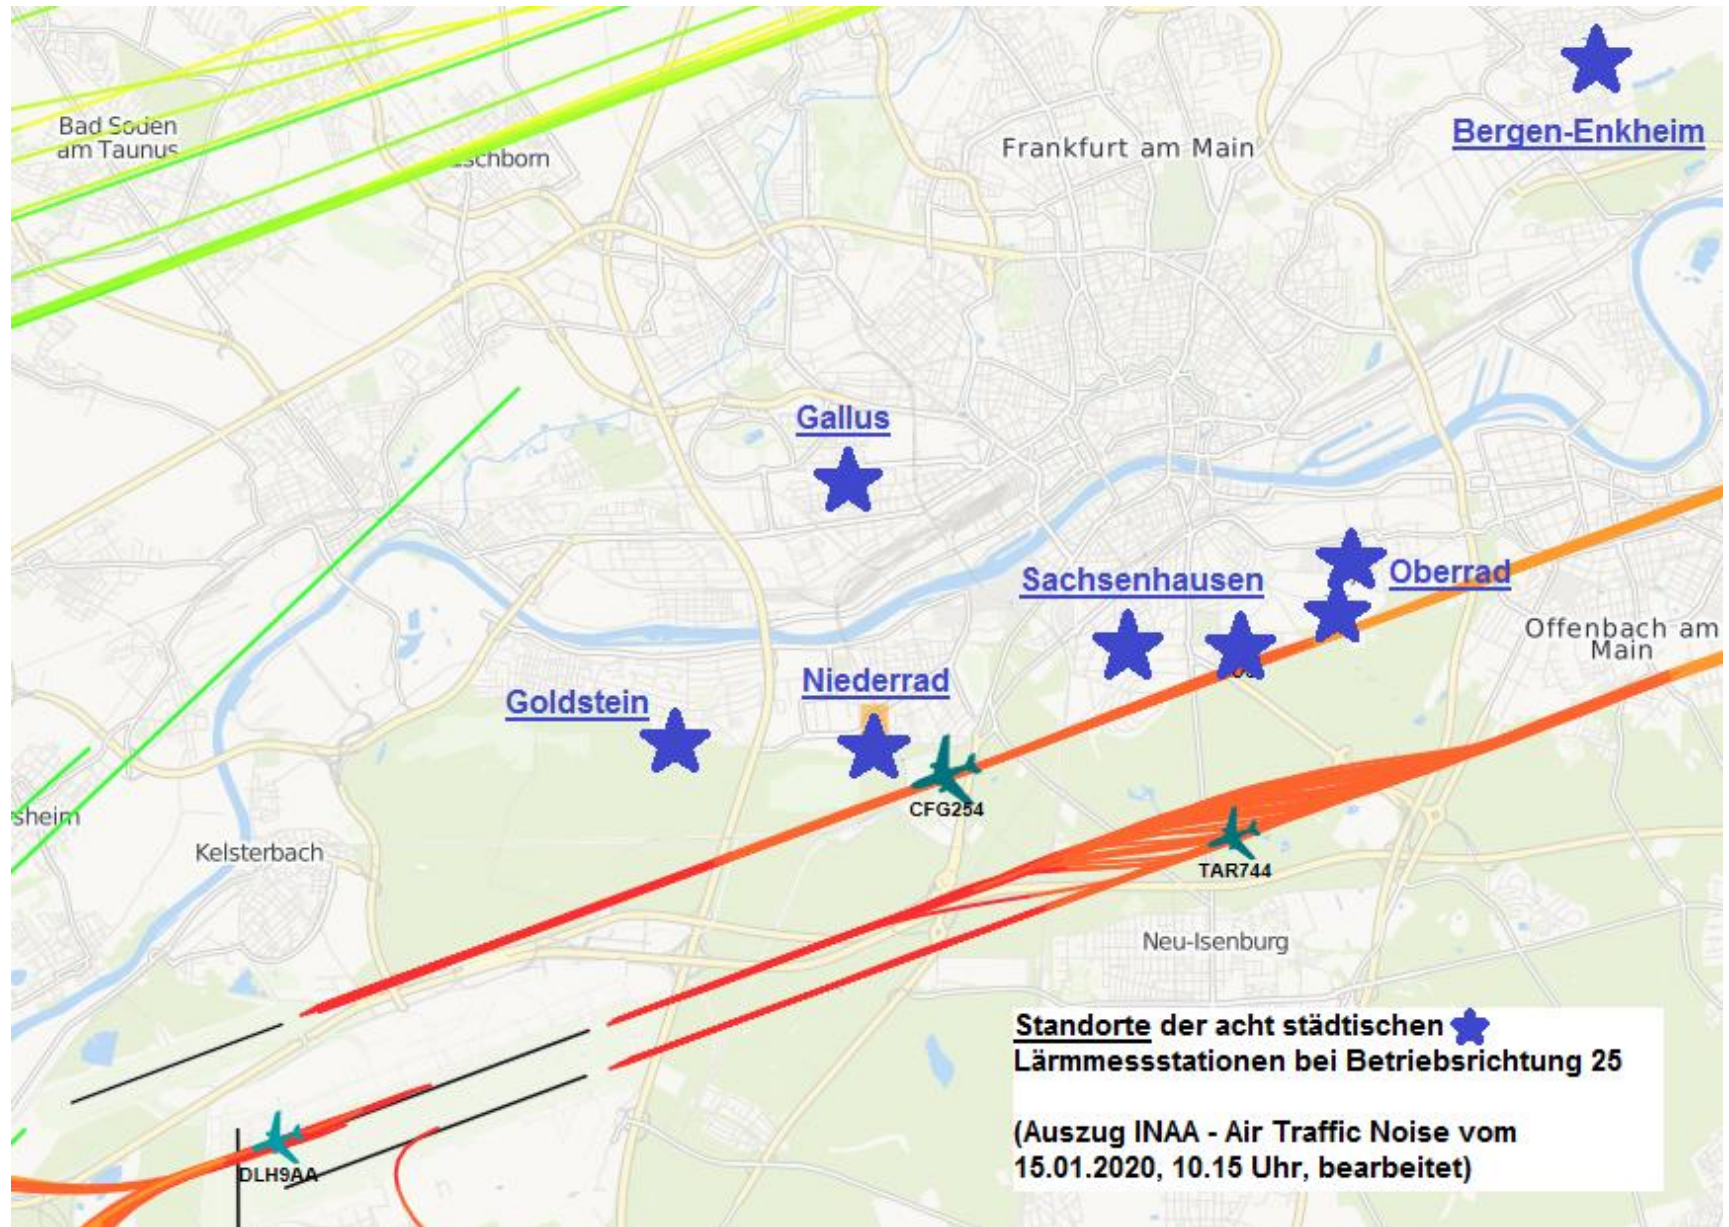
Bad Soden am Taunus

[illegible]schborn

Frankfurt am Main

Bergen-Enkheim

Gallus

Sachsenhausen

Oberrad

Offenbach am Main

Niederrad

Goldstein

CFG254

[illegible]sheim

Kelsterbach

TAR744

Neu-Isenburg

DLH9AA

Standorte der acht städtischen Lärmmessstationen bei Betriebsrichtung 25

(Auszug INAA - Air Traffic Noise vom 15.01.2020, 10.15 Uhr, bearbeitet)